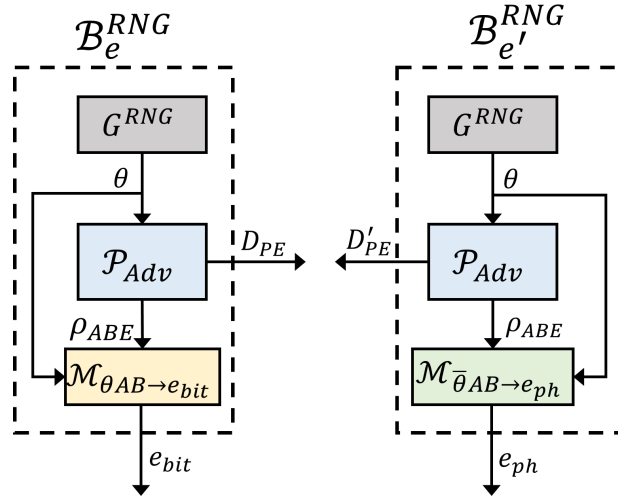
$\mathcal{B}_e^{RNG}$

$G^{RNG}$

$\theta$

$\mathcal{P}_{Adv}$

$D_{PE}$

$\rho_{ABE}$

$\mathcal{M}_{\theta AB \to e_{bit}}$

$e_{bit}$

$\mathcal{B}_{e'}^{RNG}$

$G^{RNG}$

$\theta$

$D'_{PE}$

$\mathcal{P}_{Adv}$

$\rho_{ABE}$

$\mathcal{M}_{\bar{\theta} AB \to e_{ph}}$

$e_{ph}$